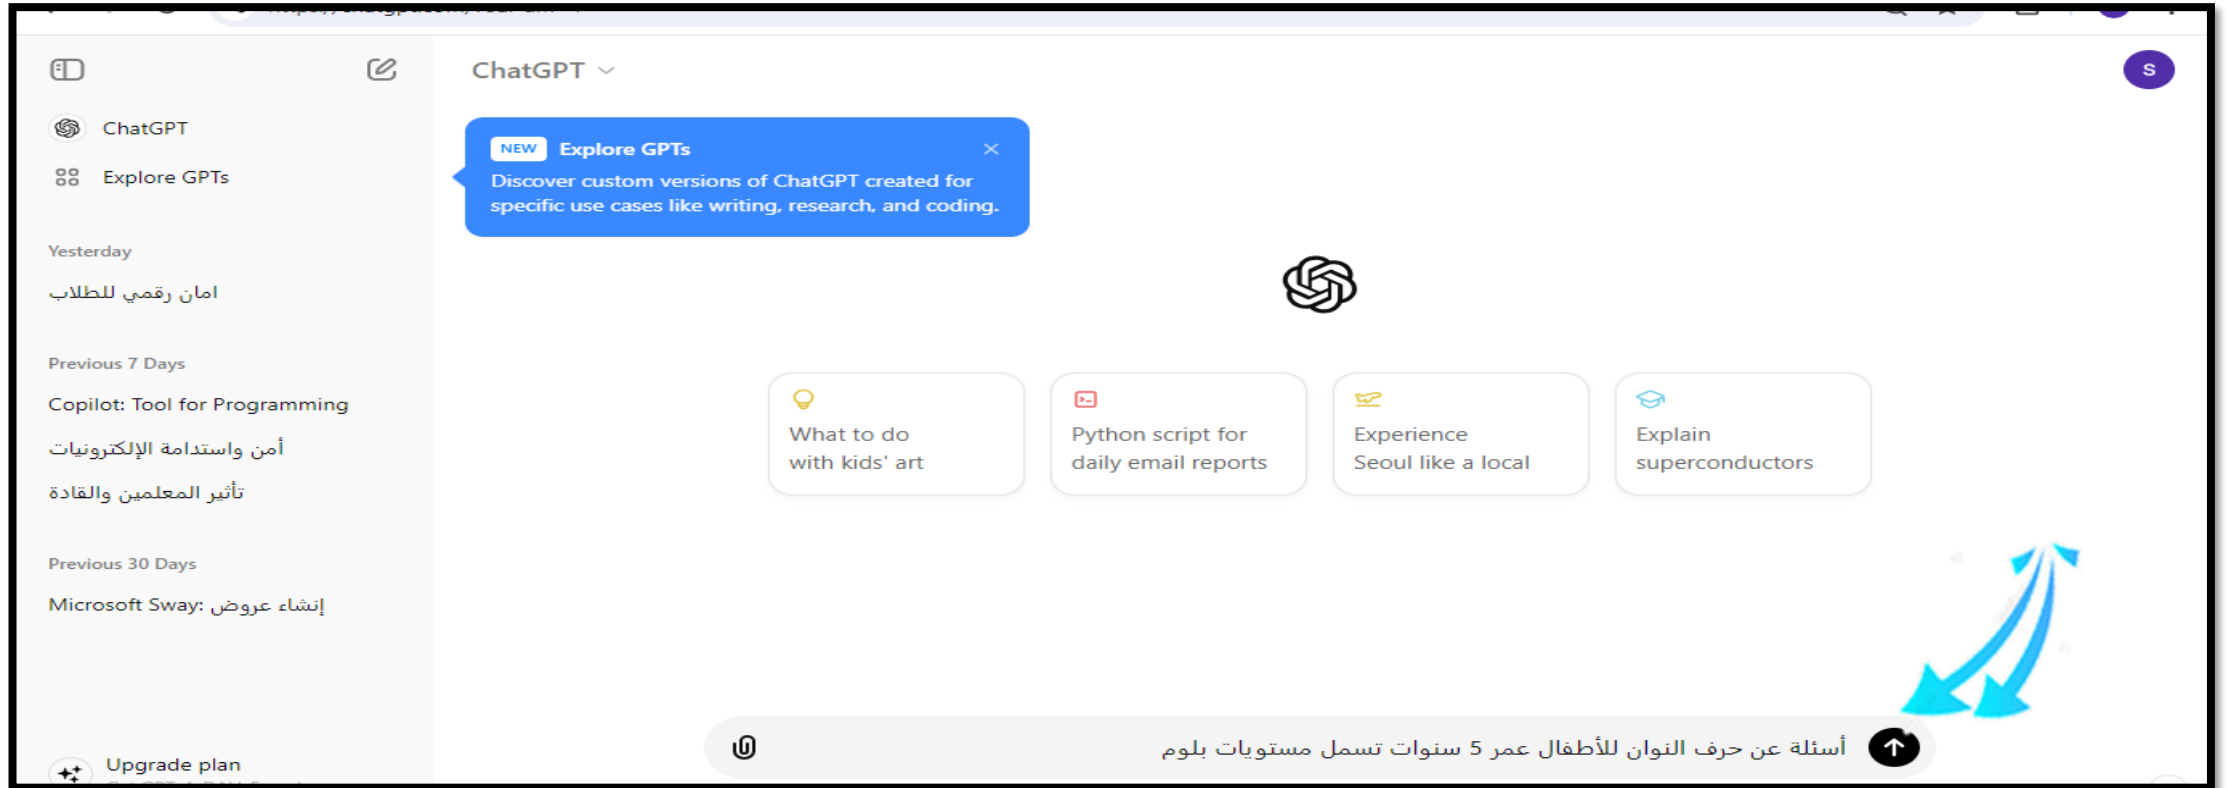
ChatGPT

ChatGPT

Explore GPTs

Yesterday

امان رقمي للطلاب

Previous 7 Days

Copilot: Tool for Programming

أمن واستدامة الإلكترونيات

تأثير المعلمين والقادة

Previous 30 Days

Microsoft Sway: إنشاء عروض

Upgrade plan

S

NEW Explore GPTs

Discover custom versions of ChatGPT created for specific use cases like writing, research, and coding.

What to do with kids' art

Python script for daily email reports

Experience Seoul like a local

Explain superconductors

أسئلة عن حرف النوان للأطفال عمر 5 سنوات تسمل مستويات بلوم